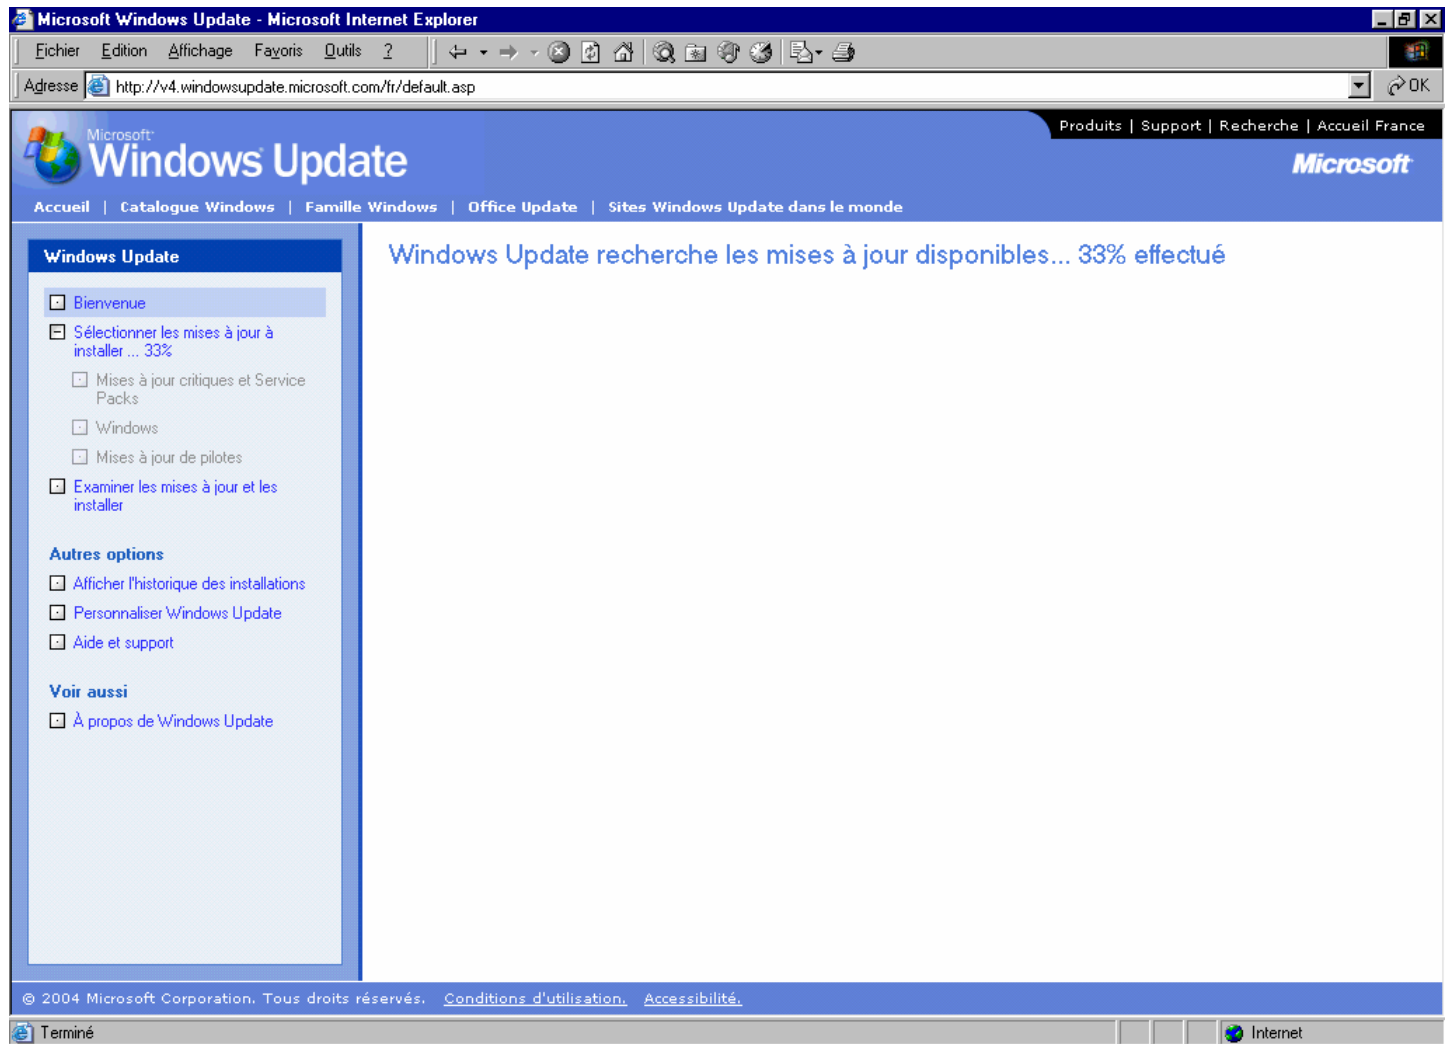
Microsoft Windows Update - Microsoft Internet Explorer

Fichier Edition Affichage Favoris Outils ?

Adresse http://v4.windowsupdate.microsoft.com/fr/default.asp

OK

Produits | Support | Recherche | Accueil France

Microsoft Windows Update

Microsoft

Accueil | Catalogue Windows | Famille Windows | Office Update | Sites Windows Update dans le monde

Windows Update

Bienvenue

Sélectionner les mises à jour à installer ... 33%

Mises à jour critiques et Service Packs

Windows

Mises à jour de pilotes

Examiner les mises à jour et les installer

Autres options

Afficher l'historique des installations

Personnaliser Windows Update

Aide et support

Voir aussi

À propos de Windows Update

Windows Update recherche les mises à jour disponibles... 33% effectué

© 2004 Microsoft Corporation. Tous droits réservés. Conditions d'utilisation. Accessibilité.

Terminé

Internet